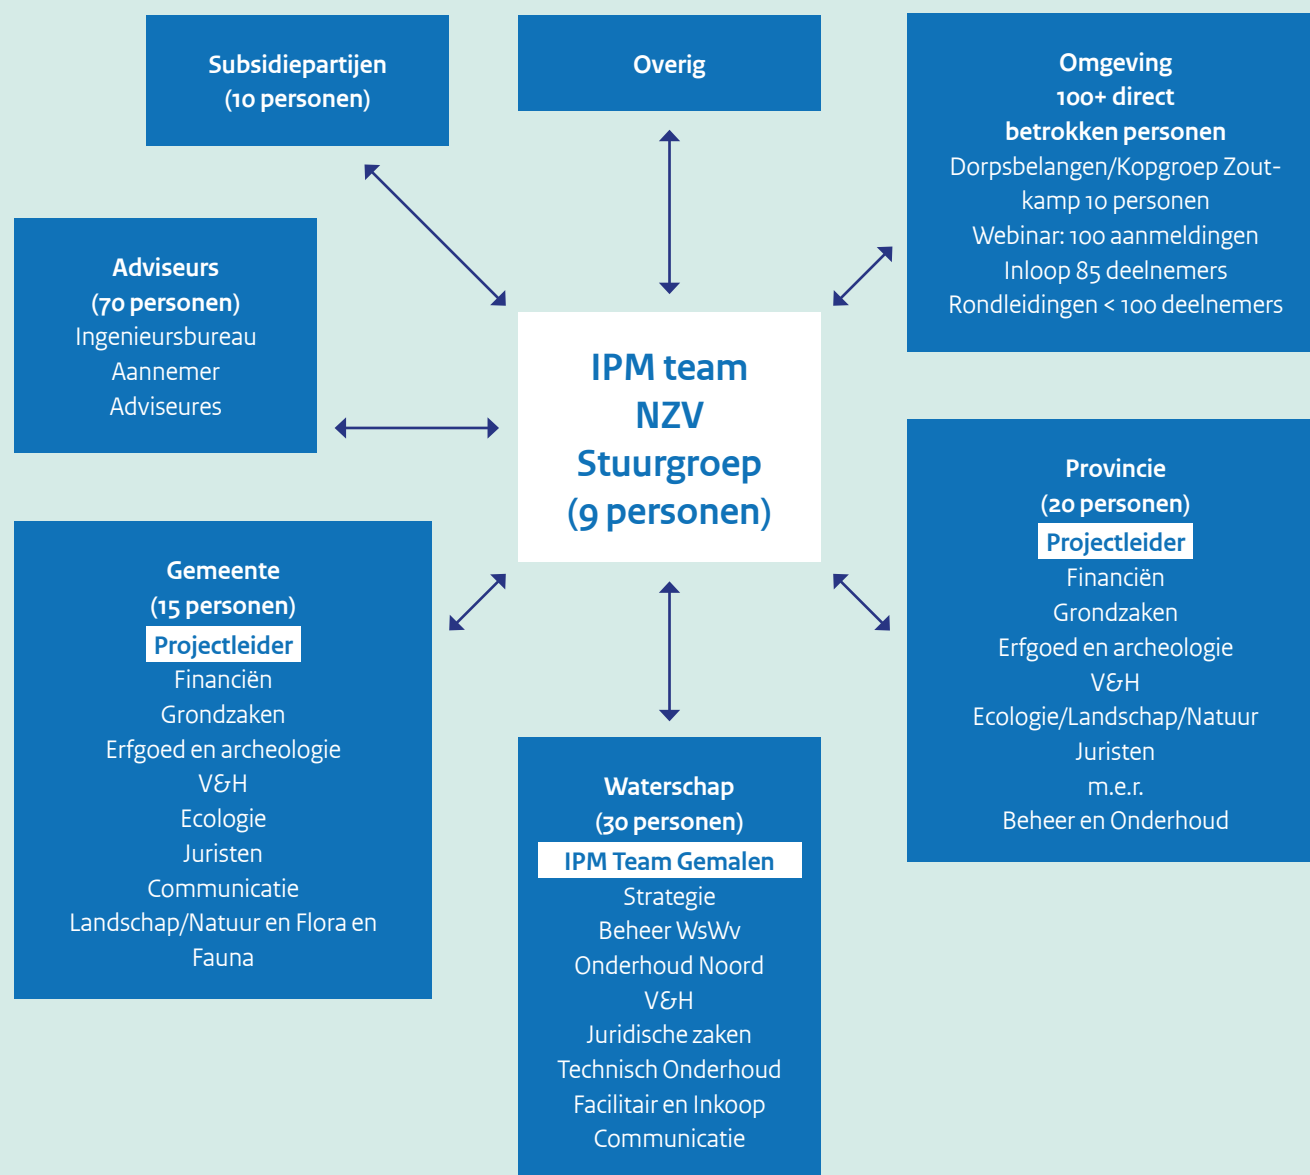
Subsidiepartijen
(10 personen)

Overig

Omgeving
100+ direct
betrokken personen
Dorpsbelangen/Kopgroep Zoutkamp 10 personen
Webinar: 100 aanmeldingen
Inloop 85 deelnemers
Rondleidingen < 100 deelnemers

Adviseurs
(70 personen)
Ingenieursbureau
Aannemer
Adviseures

IPM team
NZV
Stuurgroep
(9 personen)

Provincie
(20 personen)
Projectleider
Financiën
Grondzaken
Erfgoed en archeologie
V&H
Ecologie/Landschap/Natuur
Juristen
m.e.r.
Beheer en Onderhoud

Gemeente
(15 personen)
Projectleider
Financiën
Grondzaken
Erfgoed en archeologie
V&H
Ecologie
Juristen
Communicatie
Landschap/Natuur en Flora en Fauna

Waterschap
(30 personen)
IPM Team Gemalen
Strategie
Beheer WsWv
Onderhoud Noord
V&H
Juridische zaken
Technisch Onderhoud
Facilitair en Inkoop
Communicatie